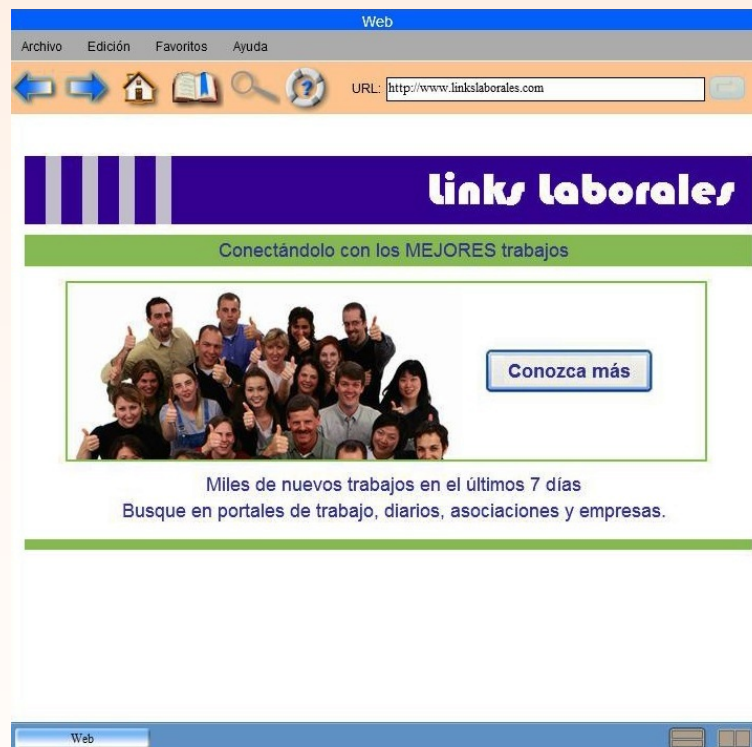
Web

Archivo Edición Favoritos Ayuda

URL: http://www.linkslaborales.com

links laborales

Conectándolo con los MEJORES trabajos

Conozca más

Miles de nuevos trabajos en el últimos 7 días
Busque en portales de trabajo, diarios, asociaciones y empresas.

Web